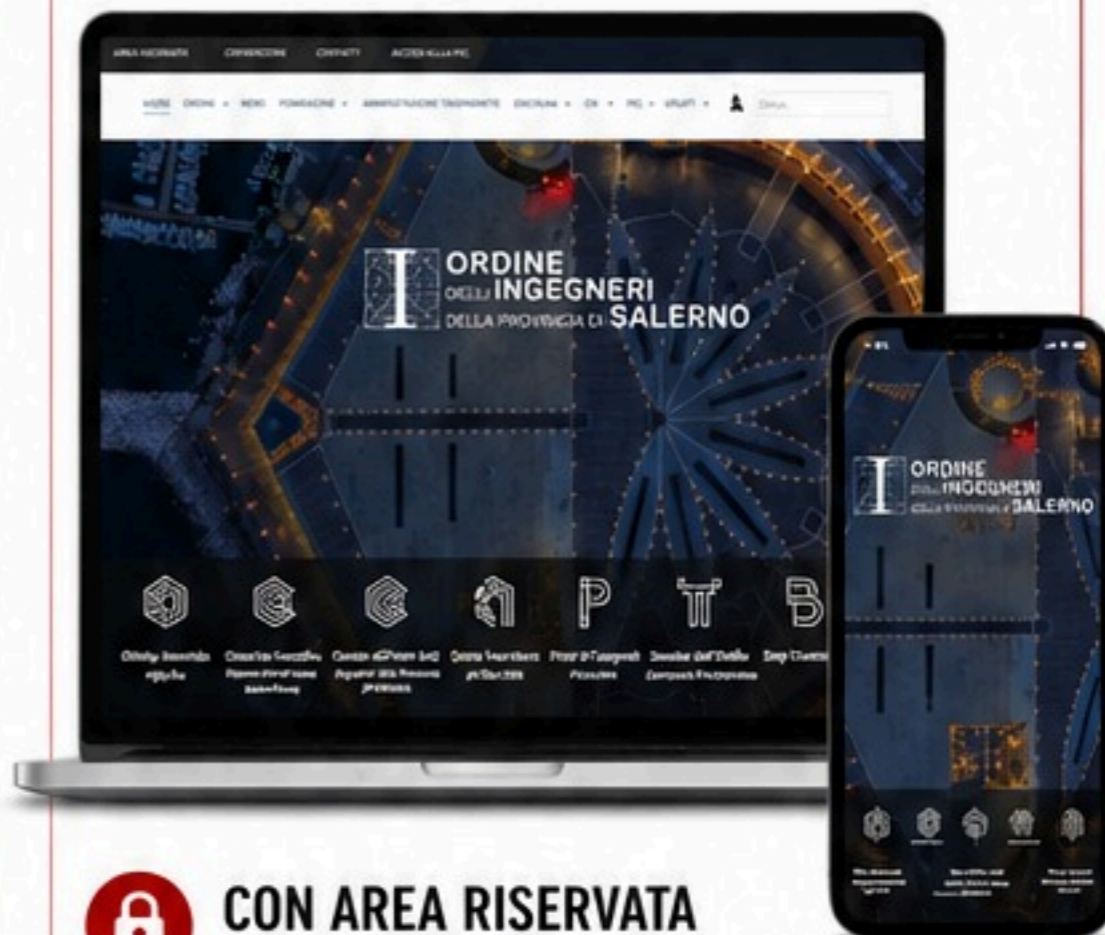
AREA RISERVATA CONVENZIONI CONTATTI ACCEDI ALLA PEC

HOME ORDINE NEWS FONDAZIONE AMMINISTRAZIONE TRASPARENTE DISCIPLINA CNI PEC UTILITY Cerca

ORDINE DEGLI INGEGNERI DELLA PROVINCIA DI SALERNO

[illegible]

ORDINE DEGLI INGEGNERI DELLA PROVINCIA DI SALERNO

CON AREA RISERVATA